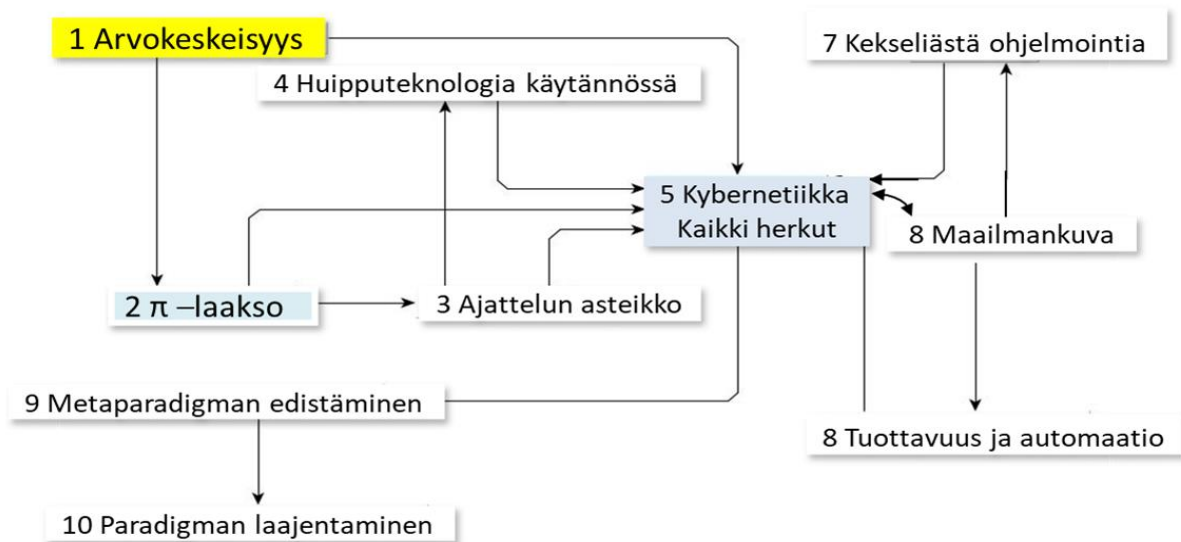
1 Arvokeskeisyys

4 Huipputeknologia käytännössä

7 Kekseliästä ohjelmointia

5 Kybernetiikka
Kaikki herkut

8 Maailmankuva

2 π –laakso

3 Ajattelun asteikko

9 Metaparadigman edistäminen

8 Tuottavuus ja automaatio

10 Paradigman laajentaminen